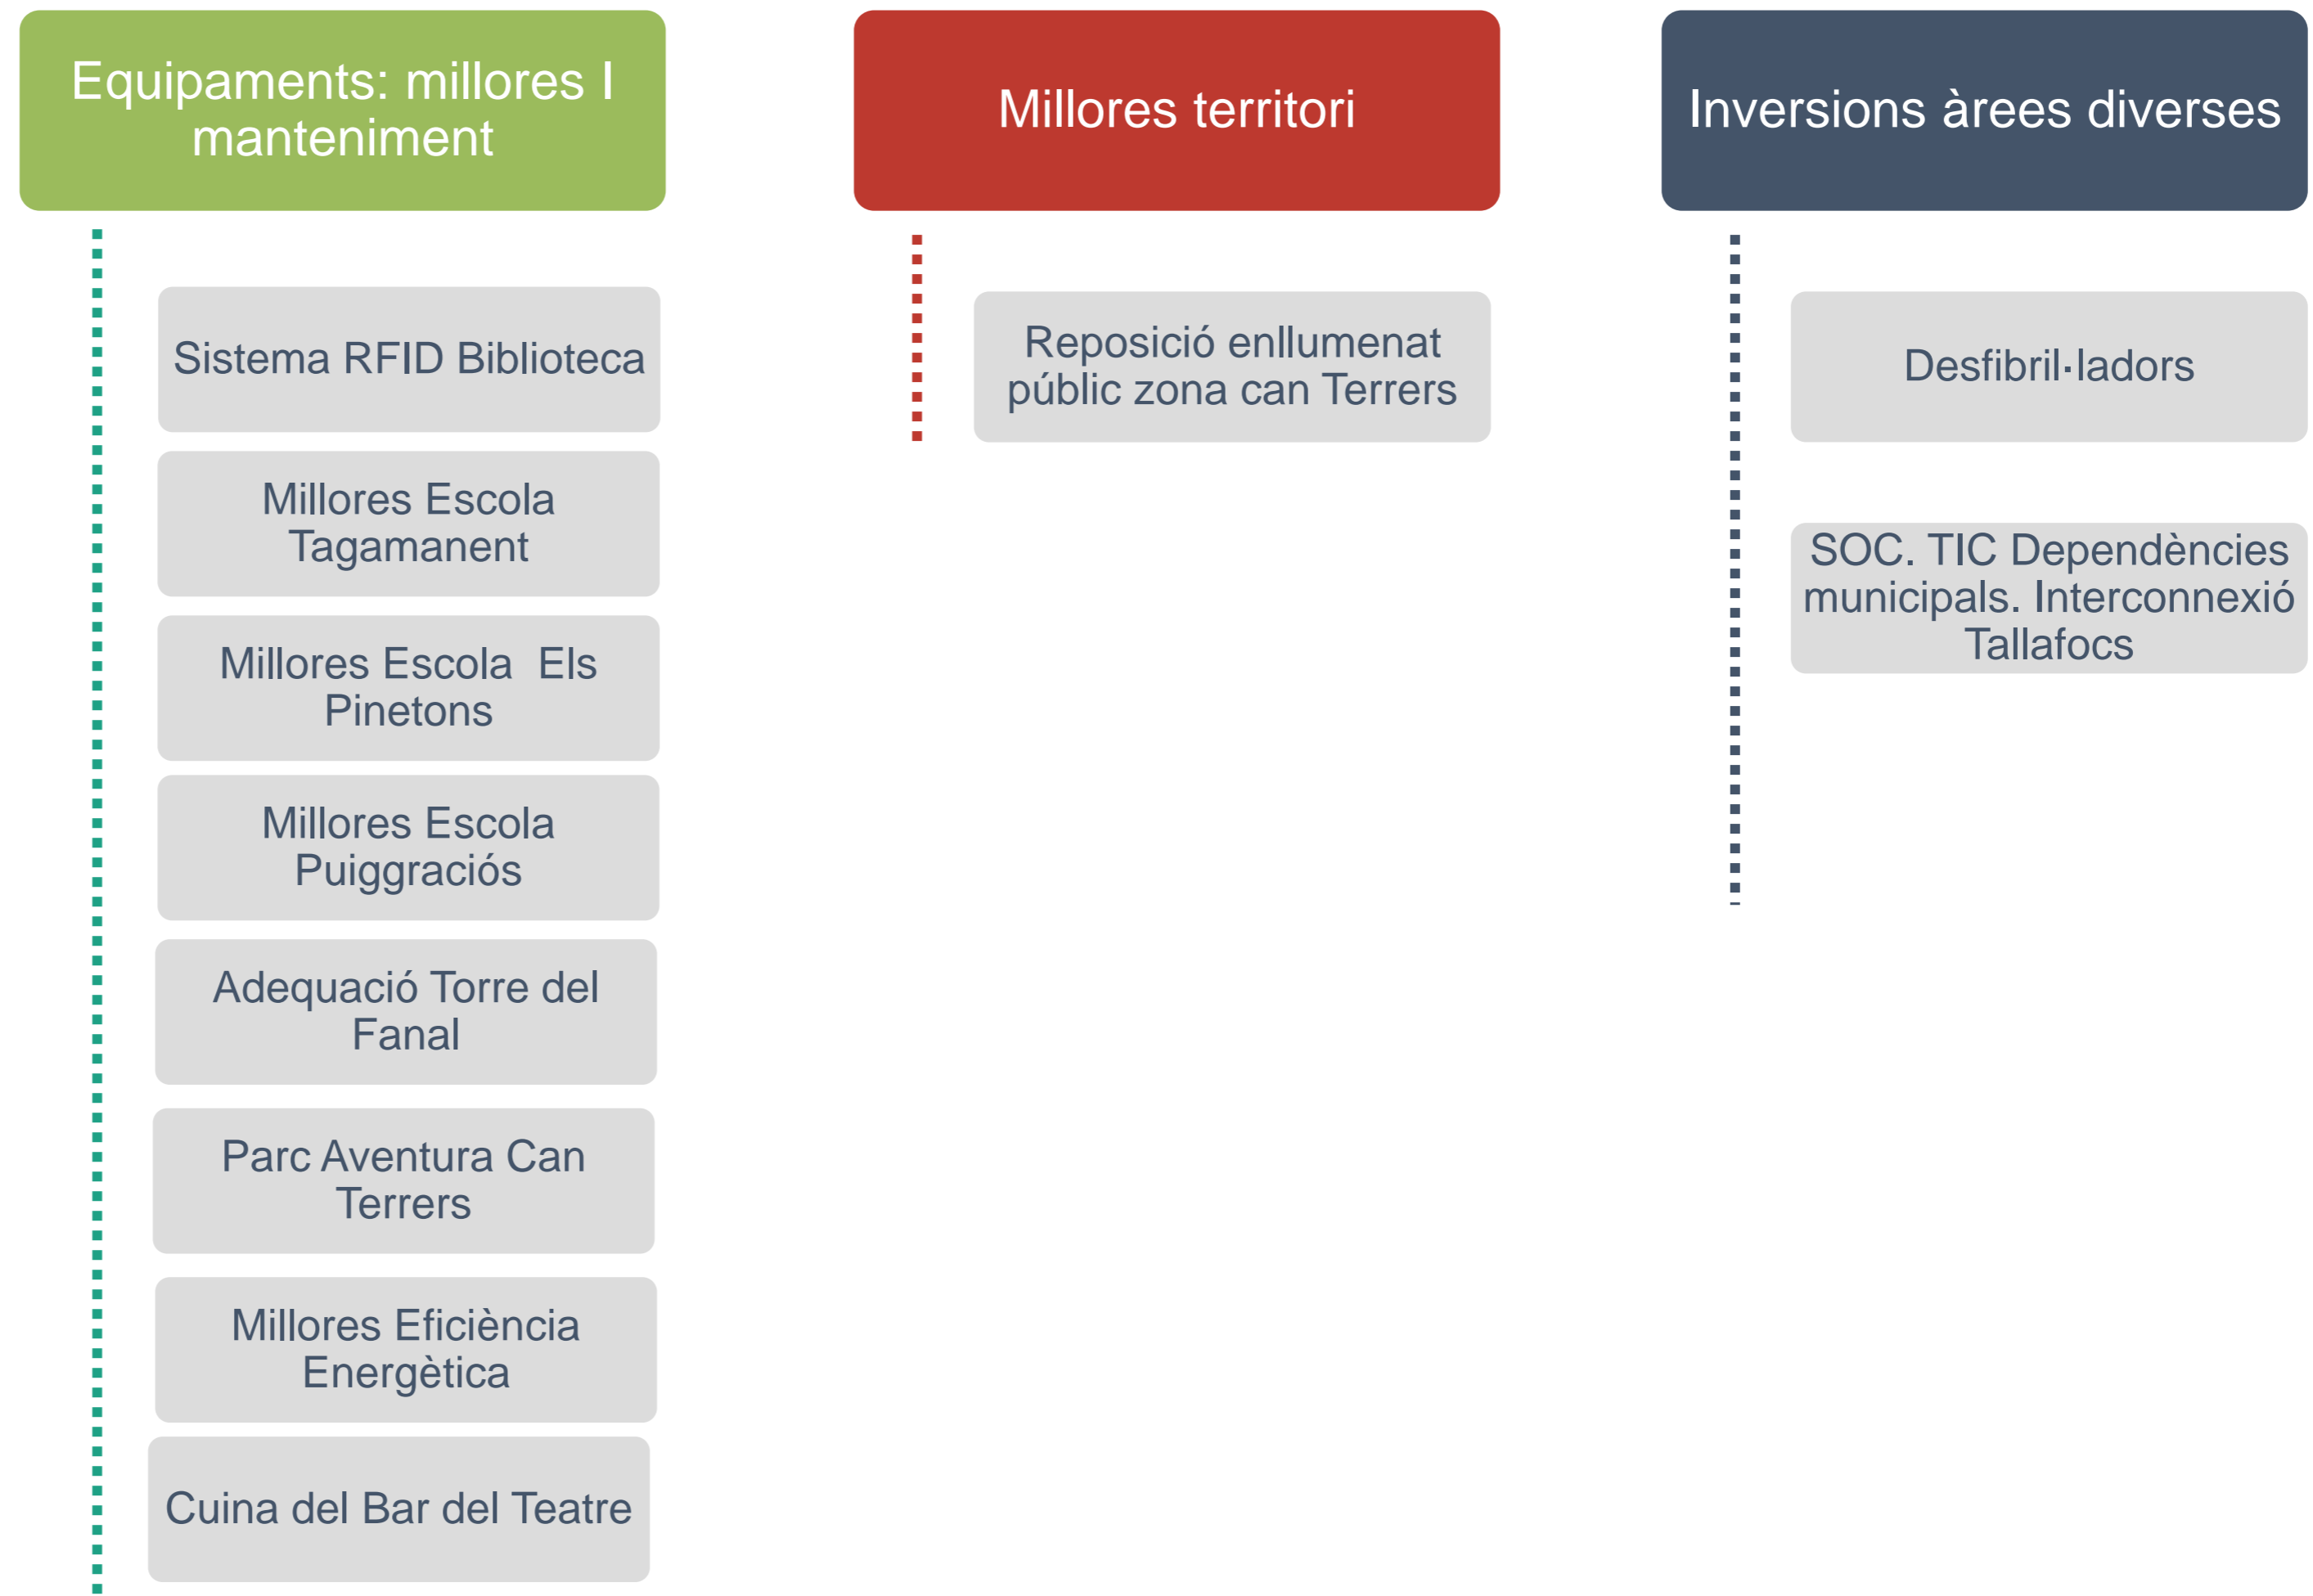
Equipaments: millores I manteniment

Sistema RFID Biblioteca

Millores Escola Tagamanent

Millores Escola  Els Pinetons

Millores Escola Puiggraciós

Adequació Torre del Fanal

Parc Aventura Can Terrers

Millores Eficiència Energètica

Cuina del Bar del Teatre

Millores territori

Reposició enllumenat públic zona can Terrers

Inversions àrees diverses

Desfibril·ladors

SOC. TIC Dependències municipals. Interconnexió Tallafocs